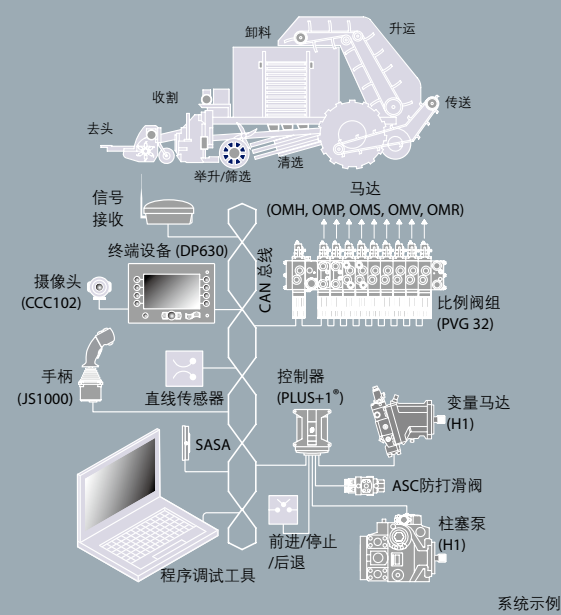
卸料
升运
收割
传送
去头
举升/筛选
清选
信号接收
马达 (OMH, OMP, OMS, OMV, OMR)
终端设备 (DP630)
CAN 总线
摄像头 (CCC102)
比例阀组 (PVG 32)
手柄 (JS1000)
直线传感器
控制器 (PLUS+1®)
变量马达 (H1)
SASA
ASC防打滑阀
柱塞泵 (H1)
前进/停止/后退
程序调试工具
系统示例